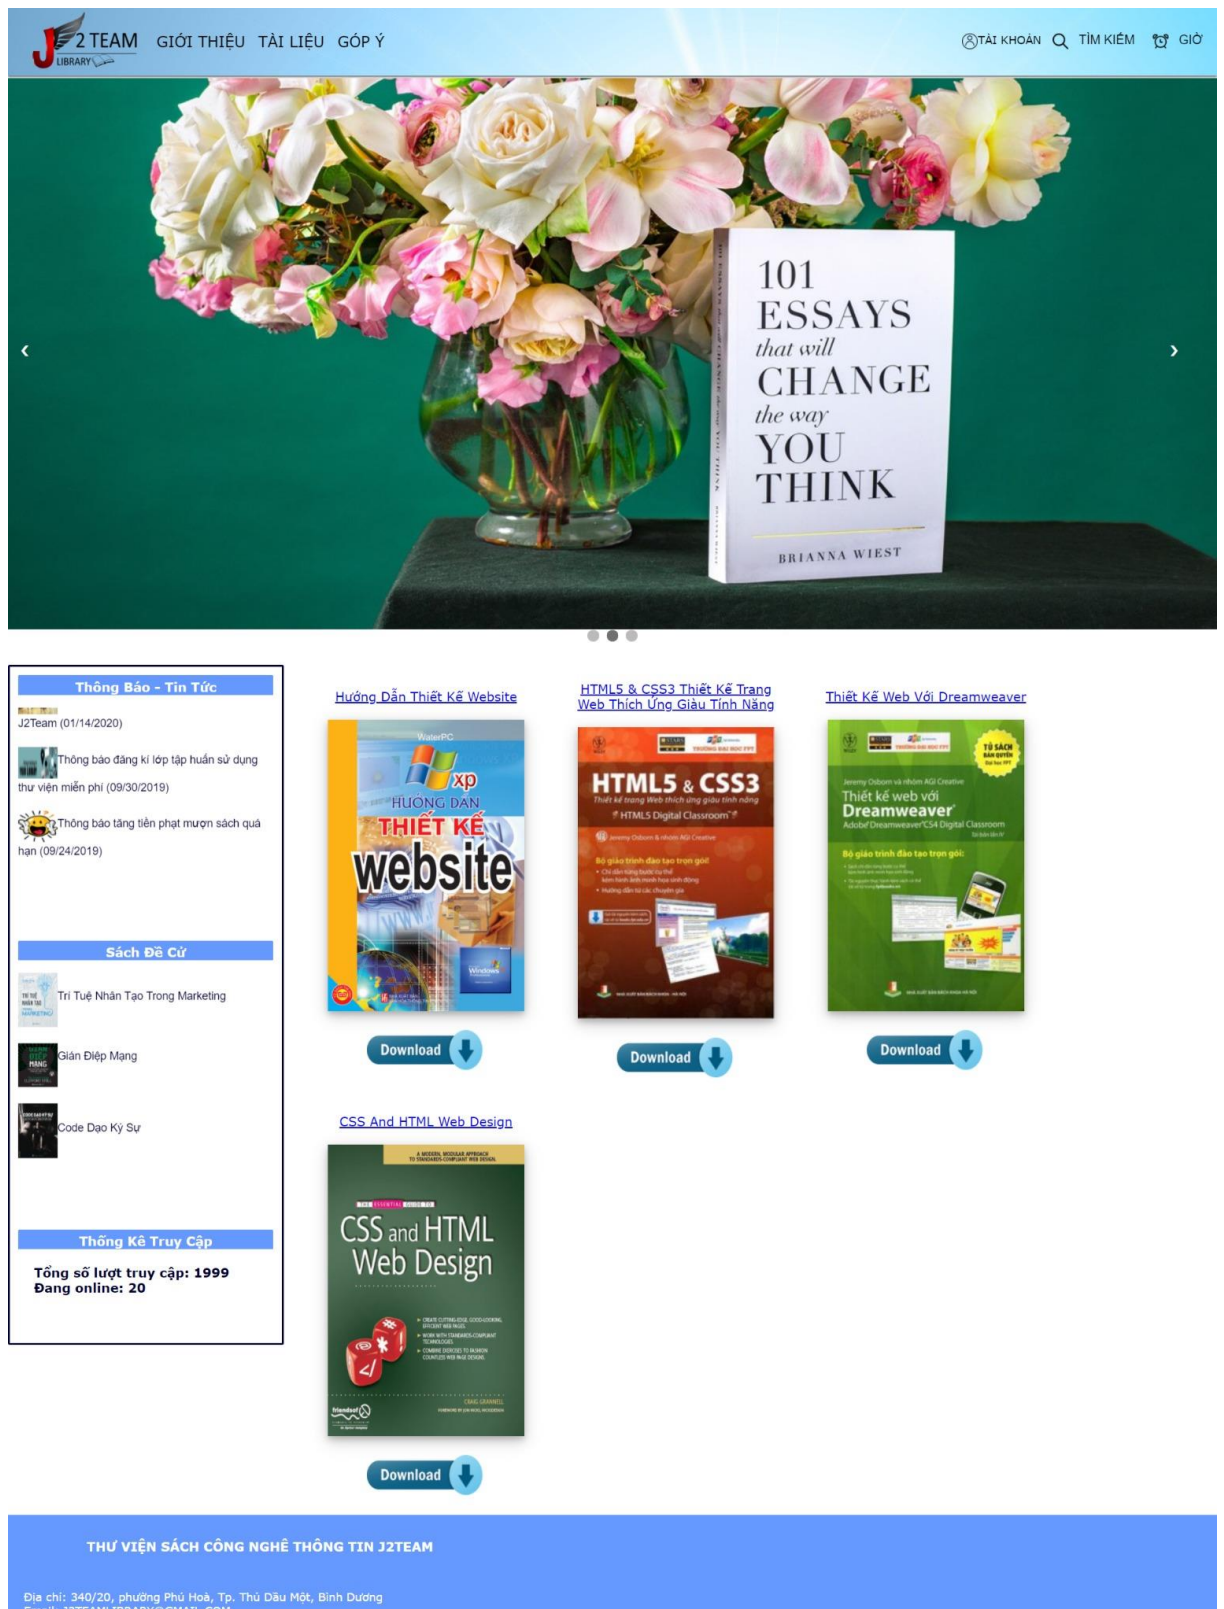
J2 TEAM LIBRARY GIỚI THIỆU TÀI LIỆU GÓP Ý

TÀI KHOẢN TÌM KIẾM GIỎ

‹ ›

101 ESSAYS that will CHANGE the way YOU THINK

BRIANNA WIEST

Thông Báo - Tin Tức

J2Team (01/14/2020)

Thông báo đăng kí lớp tập huấn sử dụng thư viện miễn phí (09/30/2019)

Thông báo tăng tiền phạt mượn sách quá hạn (09/24/2019)

Sách Đề Cử

Trí Tuệ Nhân Tạo Trong Marketing

Gián Điệp Mạng

Code Dạo Ký Sự

Thống Kê Truy Cập

Tổng số lượt truy cập: 1999
Đang online: 20

Hướng Dẫn Thiết Kế Website

WaterPC
xp
HƯỚNG DẪN THIẾT KẾ website
Windows

Download

HTML5 & CSS3 Thiết Kế Trang Web Thích Ứng Giàu Tính Năng

HTML5 & CSS3
Thiết kế trang Web thích ứng giàu tính năng
HTML5 Digital Classroom

Download

Thiết Kế Web Với Dreamweaver

TỦ SÁCH BẢN QUYỀN
Thiết kế web với Dreamweaver
Adobe Dreamweaver CS4 Digital Classroom

Download

CSS And HTML Web Design

THE ESSENTIAL GUIDE TO
CSS and HTML Web Design
friendsof

Download

THƯ VIỆN SÁCH CÔNG NGHỆ THÔNG TIN J2TEAM

Địa chỉ: 340/20, phường Phú Hoà, Tp. Thủ Dầu Một, Bình Dương
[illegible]